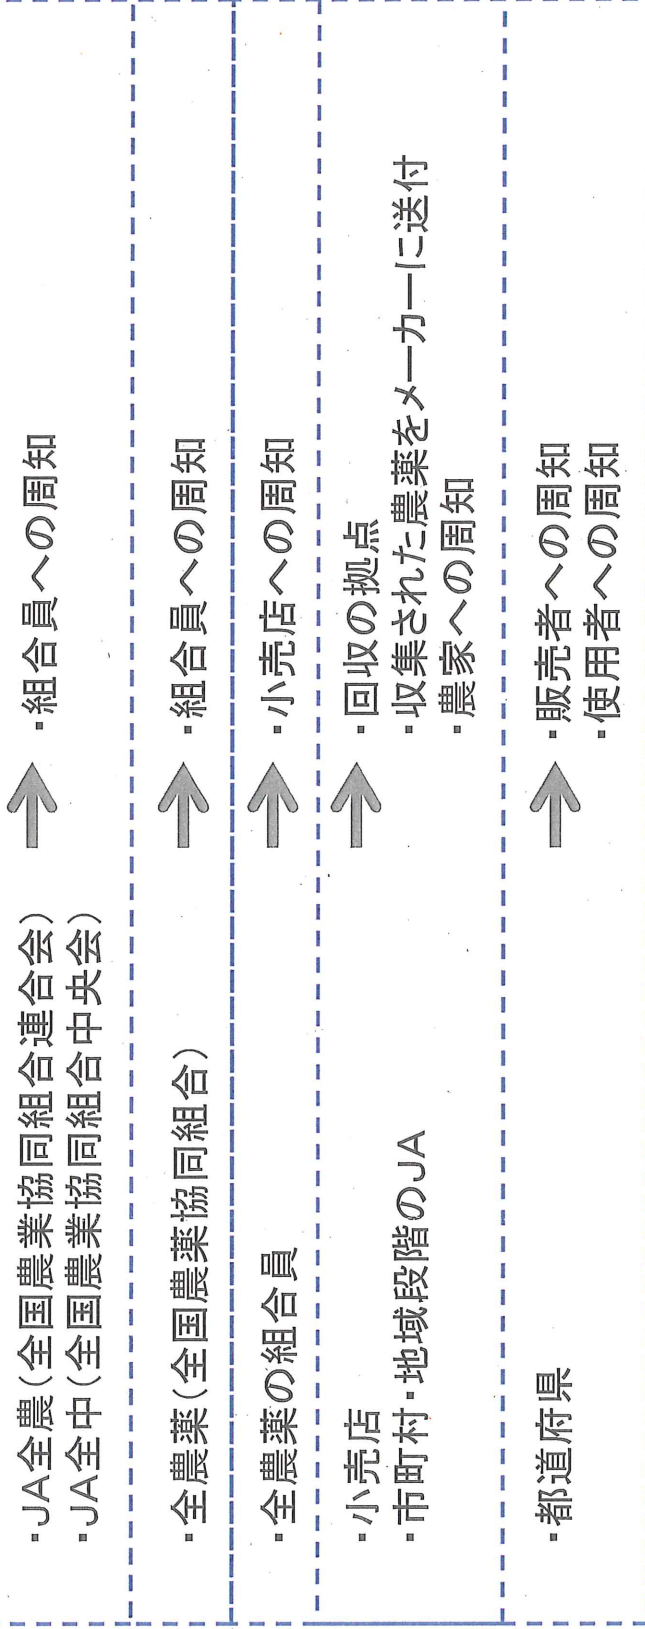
・JA全農（全国農業協同組合連合会）
・JA全中（全国農業協同組合中央会）
→ ・組合員への周知

・全農薬（全国農薬協同組合）
→ ・組合員への周知

・全農薬の組合員
→ ・小売店への周知

・小売店
・市町村・地域段階のJA
→ ・回収の拠点
・収集された農薬をメーカーに送付
・農家への周知

・都道府県
→ ・販売者への周知
・使用者への周知